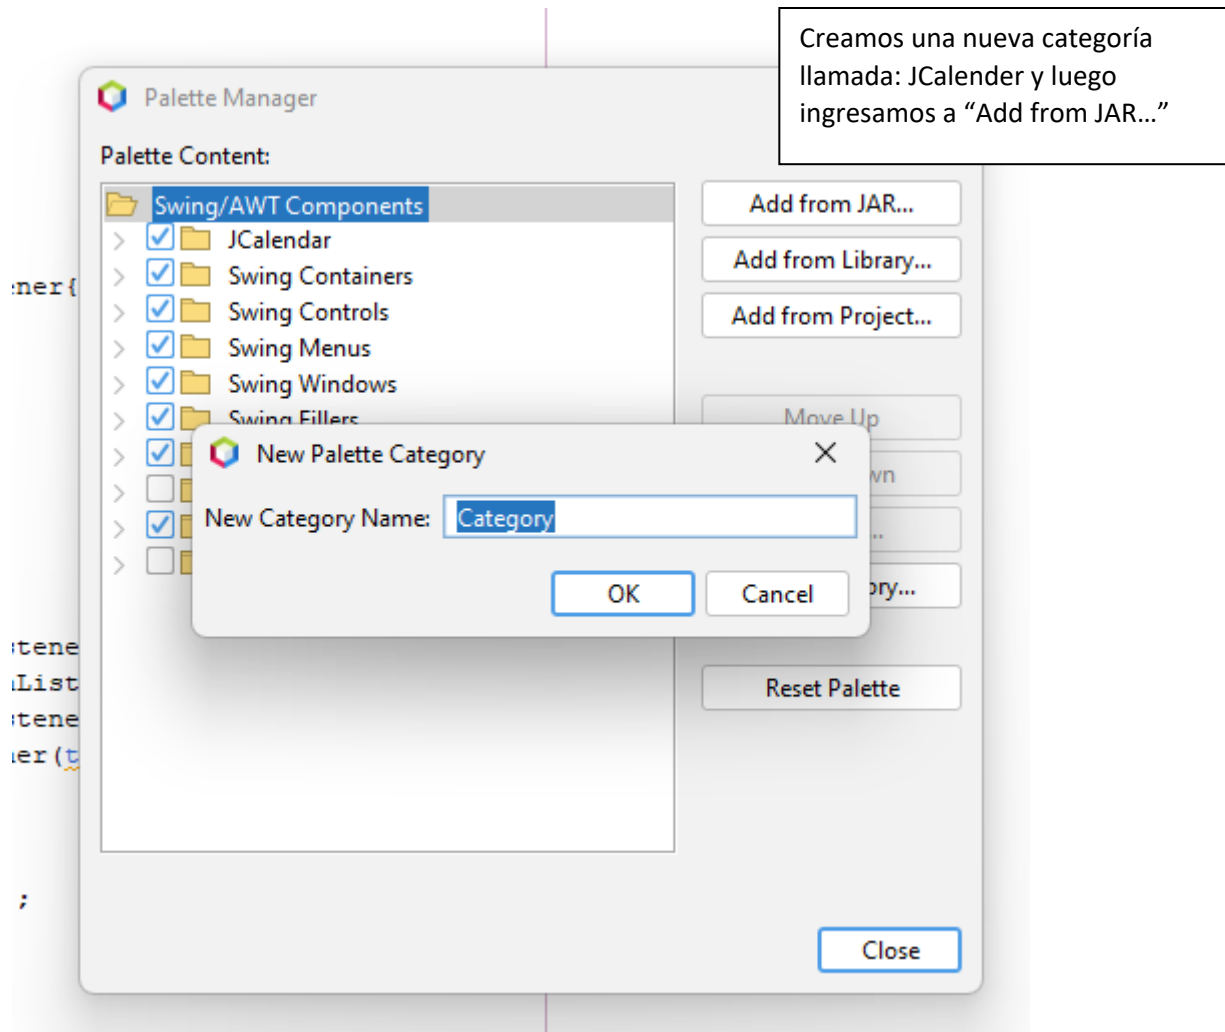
Creamos una nueva categoría llamada: JCalender y luego ingresamos a “Add from JAR…”

Palette Manager

Palette Content:

Swing/AWT Components
JCalendar
Swing Containers
Swing Controls
Swing Menus
Swing Windows
Swing Fillers

Add from JAR...
Add from Library...
Add from Project...
Move Up
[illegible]wn
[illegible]
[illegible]ory...
Reset Palette
Close

New Palette Category
New Category Name: Category
OK
Cancel

:ner{
:tene
:List
:tene
:er(t
;